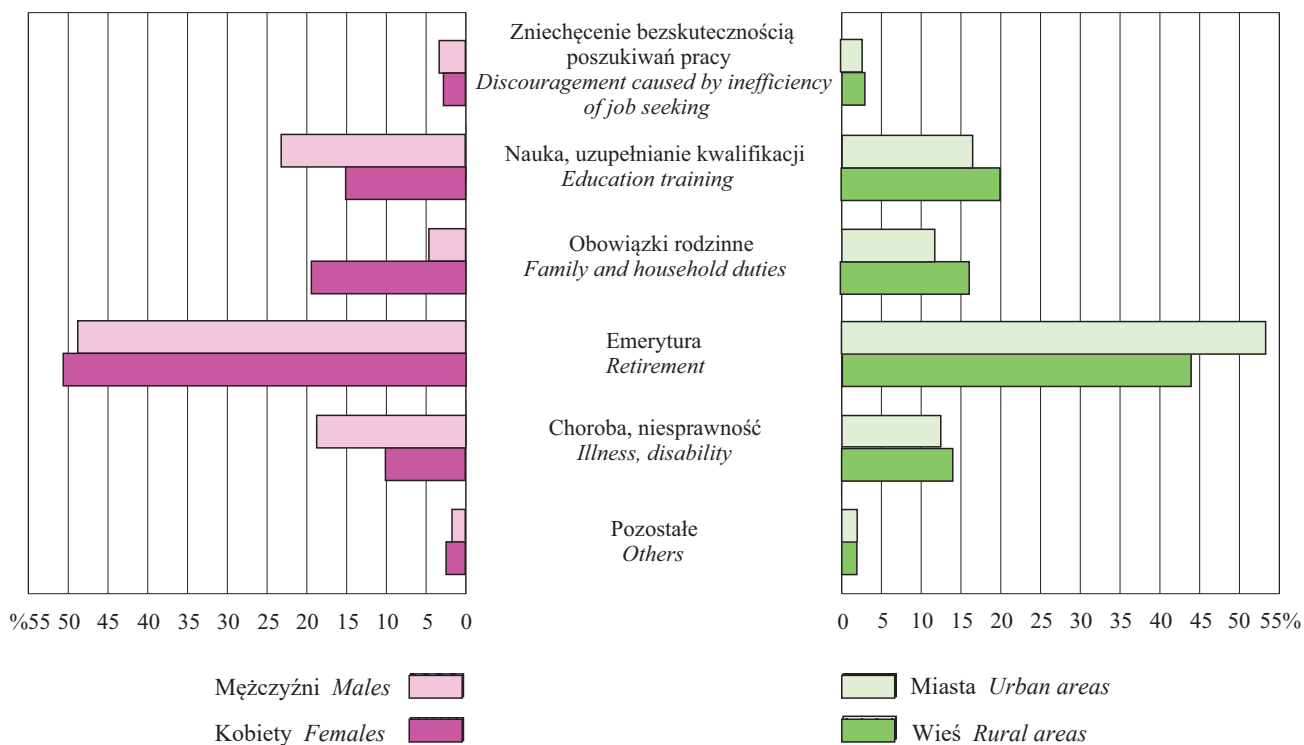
Zniechęcenie bezskutecznością poszukiwań pracy
*Discouragement caused by inefficiency of job seeking*

Nauka, uzupełnianie kwalifikacji
*Education training*

Obowiązki rodzinne
*Family and household duties*

Emerytura
*Retirement*

Choroba, niesprawność
*Illness, disability*

Pozostałe
*Others*

%55 50 45 40 35 30 25 20 15 10 5 0

0 5 10 15 20 25 30 35 40 45 50 55%

Mężczyźni *Males*

Kobiety *Females*

Miasta *Urban areas*

Wieś *Rural areas*